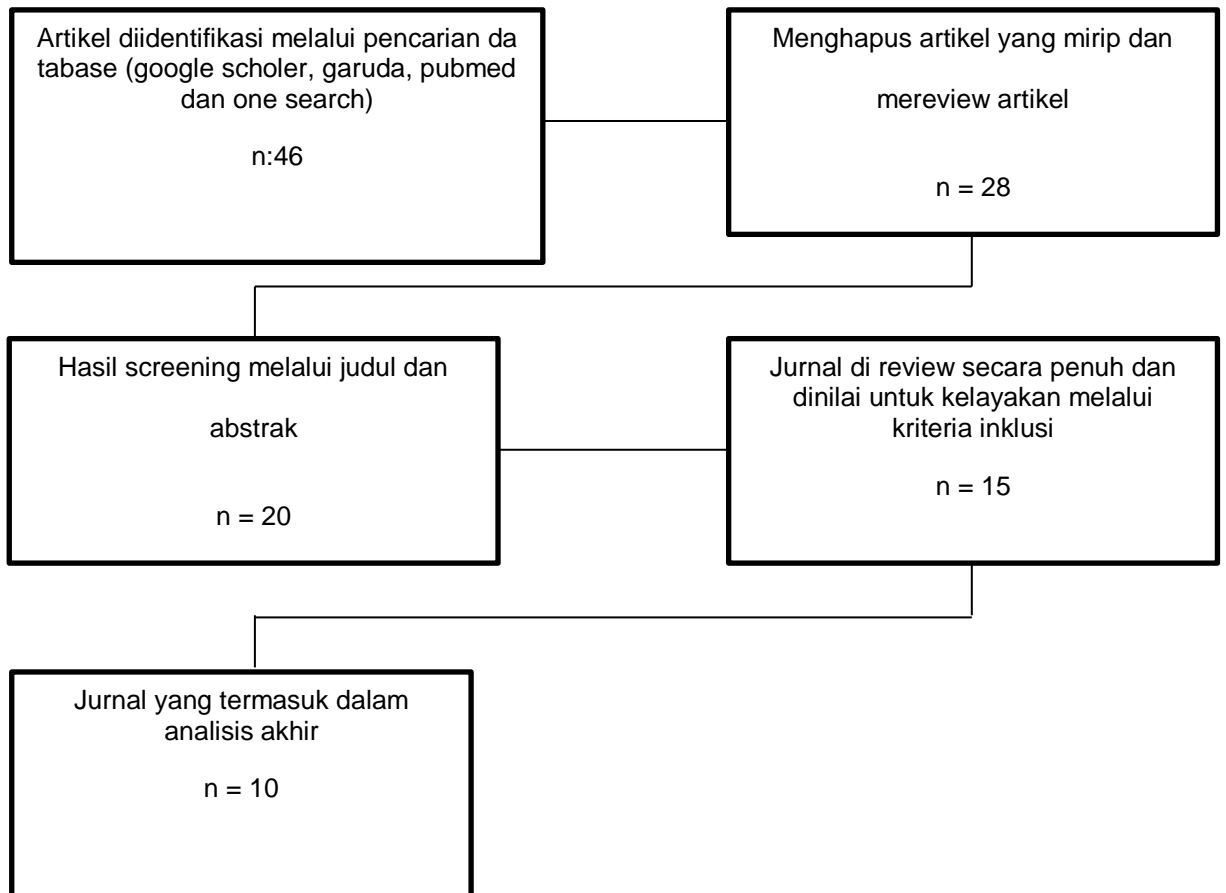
Artikel diidentifikasi melalui pencarian da tabase (google scholer, garuda, pubmed dan one search)

n:46

Menghapus artikel yang mirip dan

mereview artikel

n = 28

Hasil screening melalui judul dan

abstrak

n = 20

Jurnal di review secara penuh dan dinilai untuk kelayakan melalui kriteria inklusi

n = 15

Jurnal yang termasuk dalam analisis akhir

n = 10